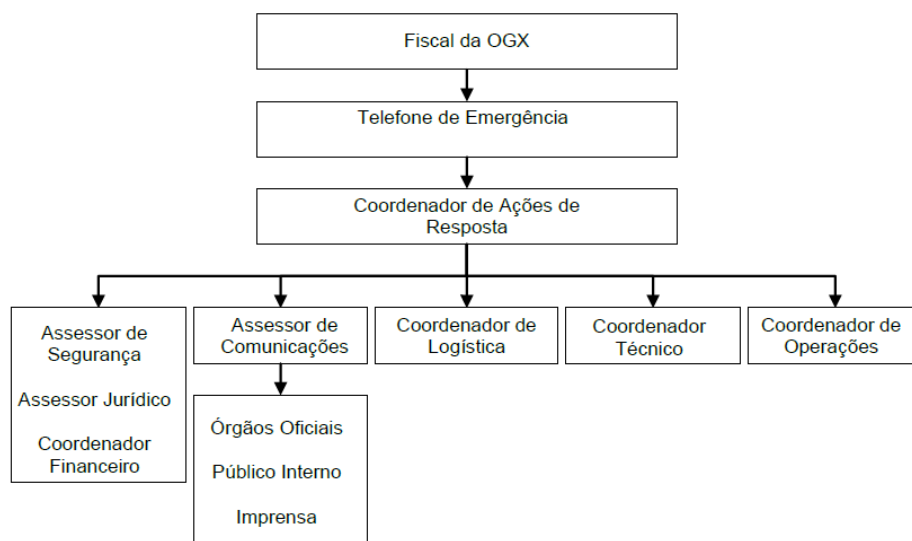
Fiscal da OGX

Telefone de Emergência

Coordenador de Ações de Resposta

Assessor de Segurança

Assessor Jurídico

Coordenador Financeiro

Assessor de Comunicações

Órgãos Oficiais

Público Interno

Imprensa

Coordenador de Logística

Coordenador Técnico

Coordenador de Operações